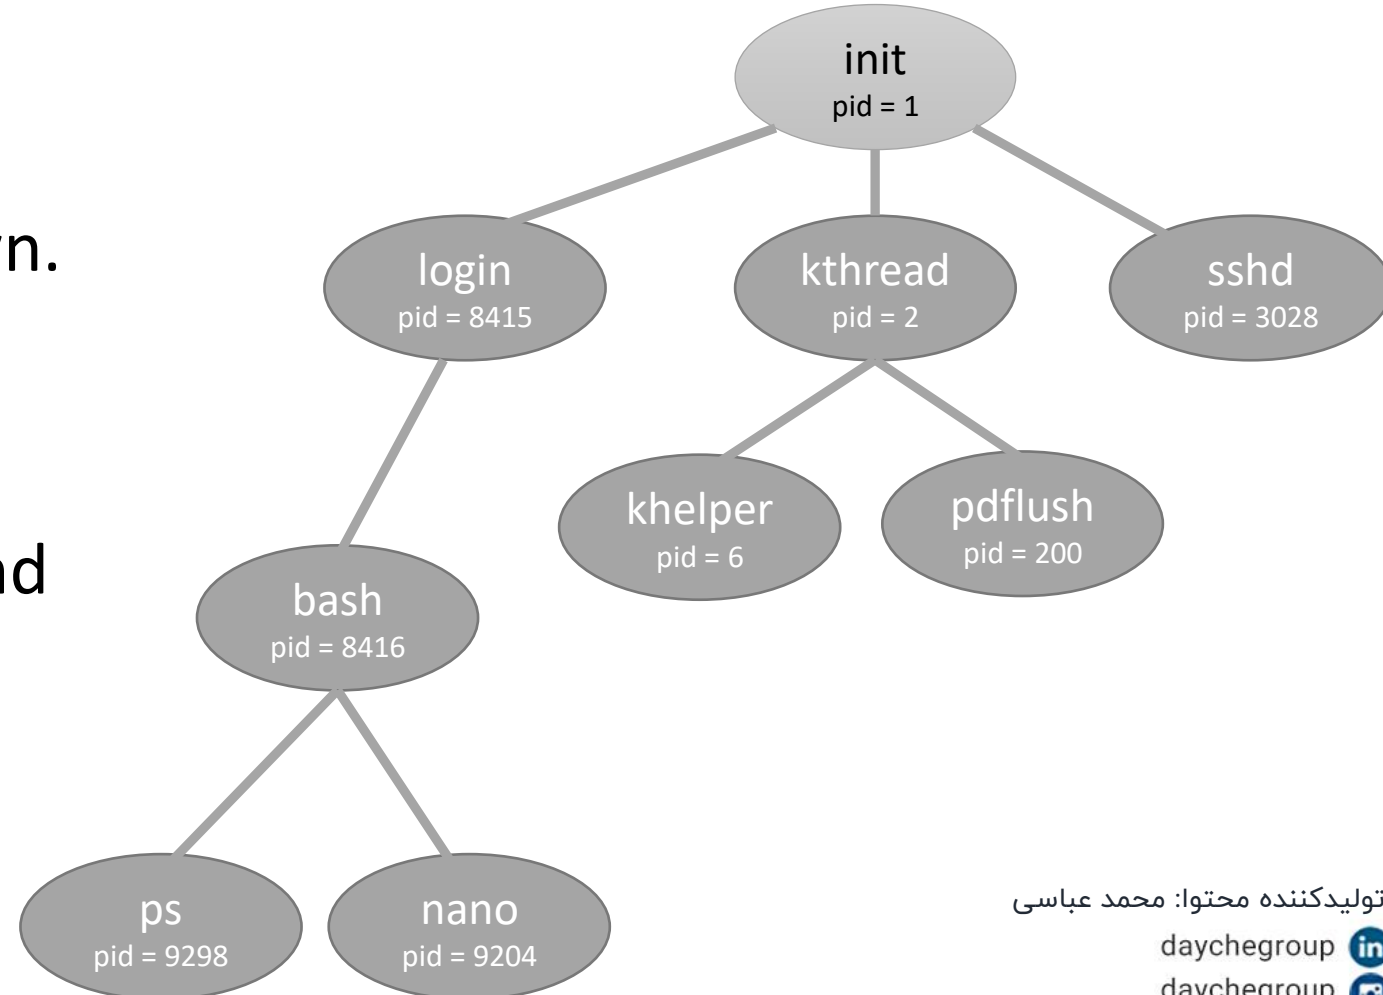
wn.

nd

init
pid = 1

login
pid = 8415

kthread
pid = 2

sshd
pid = 3028

khelper
pid = 6

pdflush
pid = 200

bash
pid = 8416

ps
pid = 9298

nano
pid = 9204

تولیدکننده محتوا: محمد عباسی
daychegroup
daychegroup